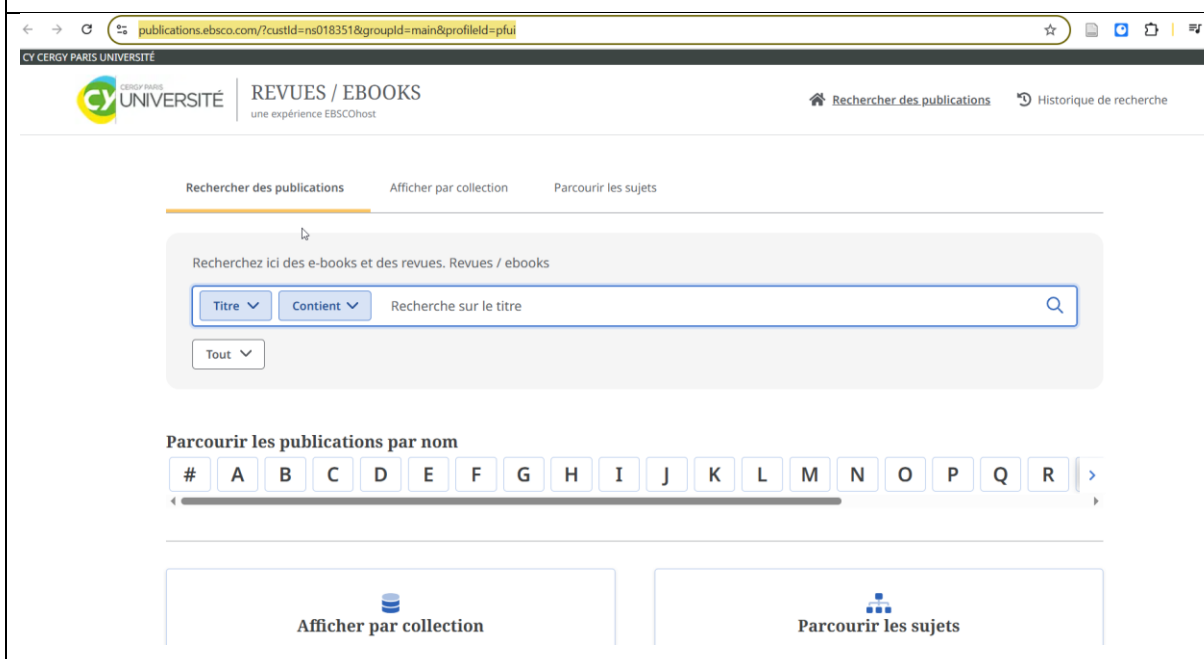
publications.ebsco.com/?custId=ns018351&groupId=main&profileId=pfui

CY CERGY PARIS UNIVERSITÉ

CY CERGY PARIS UNIVERSITÉ

REVUES / EBOOKS
une expérience EBSCOhost

Rechercher des publications

Historique de recherche

Rechercher des publications

Afficher par collection

Parcourir les sujets

Recherchez ici des e-books et des revues. Revues / ebooks

Titre

Contient

Recherche sur le titre

Tout

Parcourir les publications par nom

| # | A | B | C | D | E | F | G | H | I | J | K | L | M | N | O | P | Q | R |
|---|---|---|---|---|---|---|---|---|---|---|---|---|---|---|---|---|---|---|

Afficher par collection

Parcourir les sujets